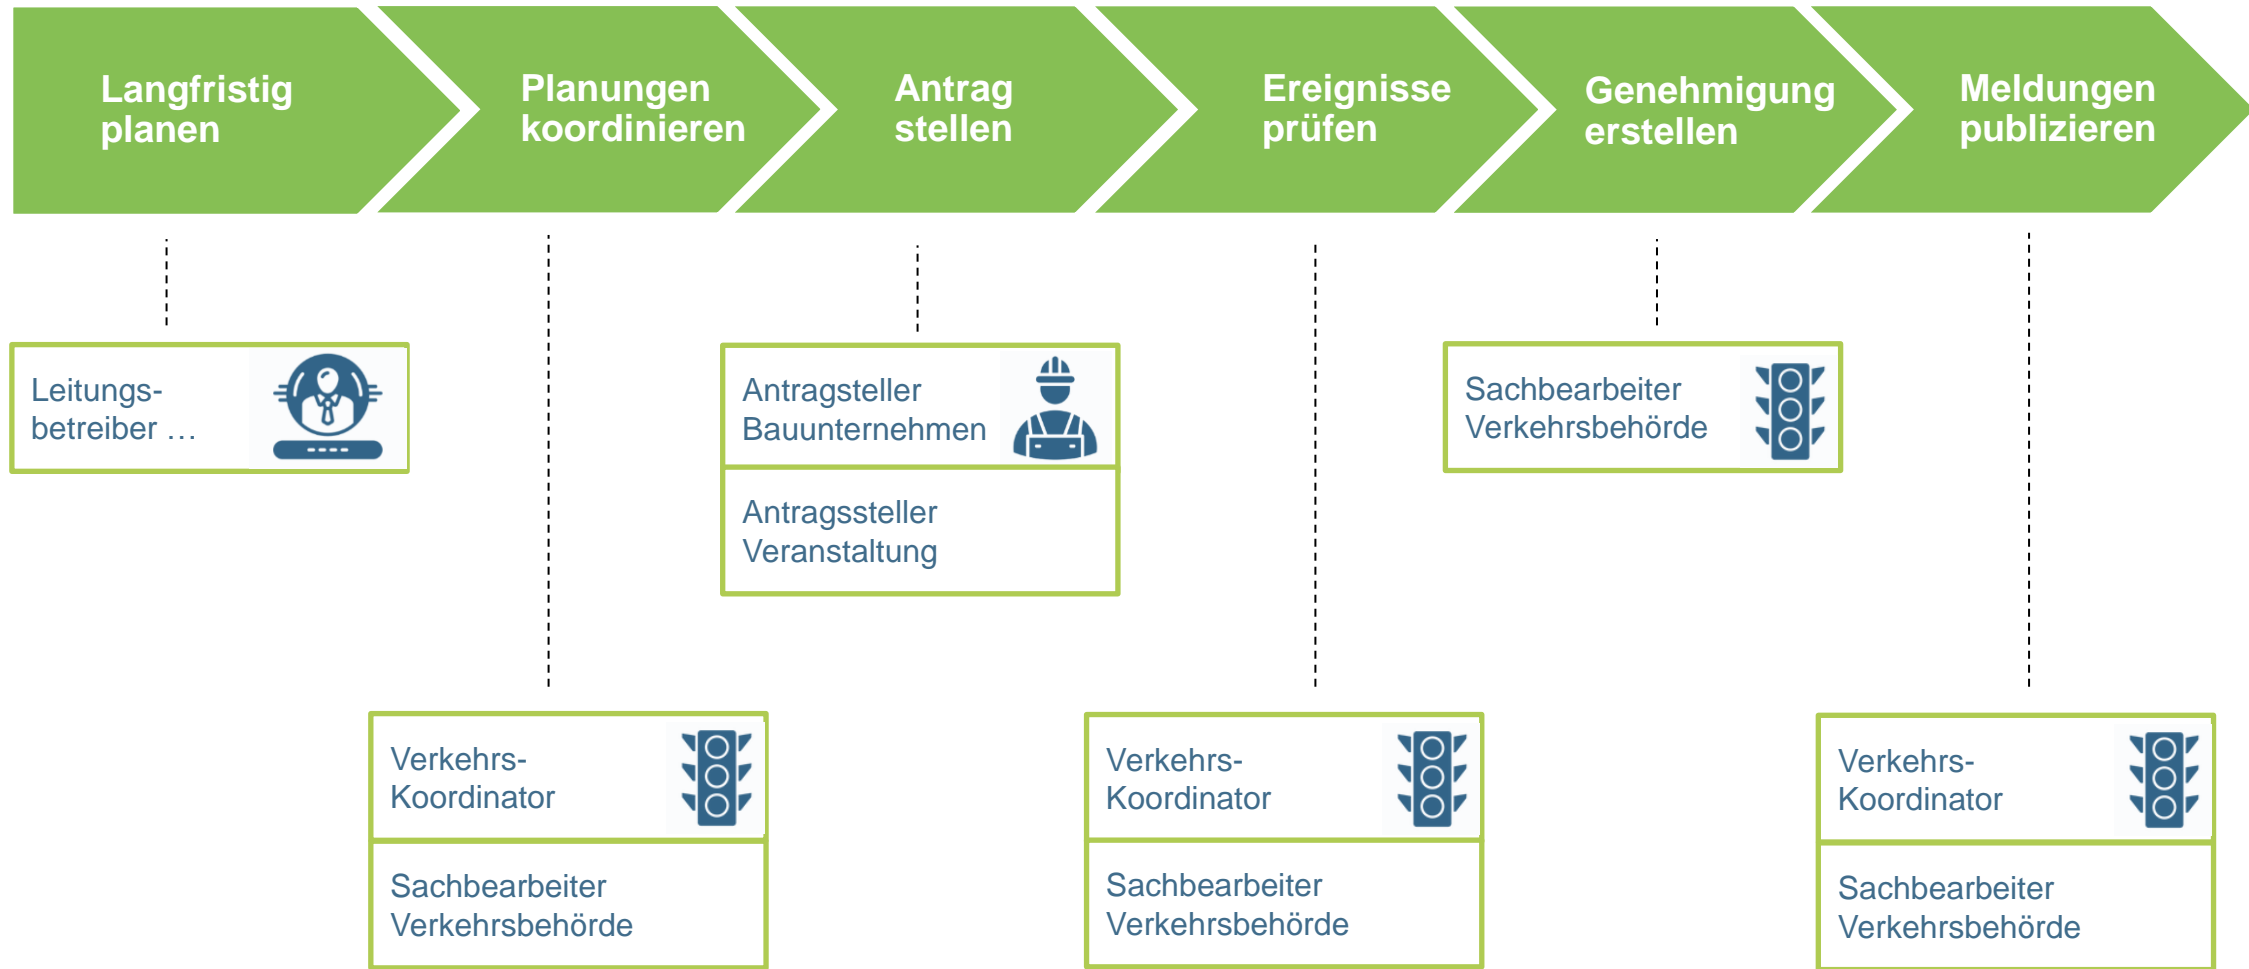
Langfristig planen

Planungen koordinieren

Antrag stellen

Ereignisse prüfen

Genehmigung erstellen

Meldungen publizieren

Leitungs-betreiber …

Antragsteller Bauunternehmen

Antragssteller Veranstaltung

Sachbearbeiter Verkehrsbehörde

Verkehrs-Koordinator

Sachbearbeiter Verkehrsbehörde

Verkehrs-Koordinator

Sachbearbeiter Verkehrsbehörde

Verkehrs-Koordinator

Sachbearbeiter Verkehrsbehörde